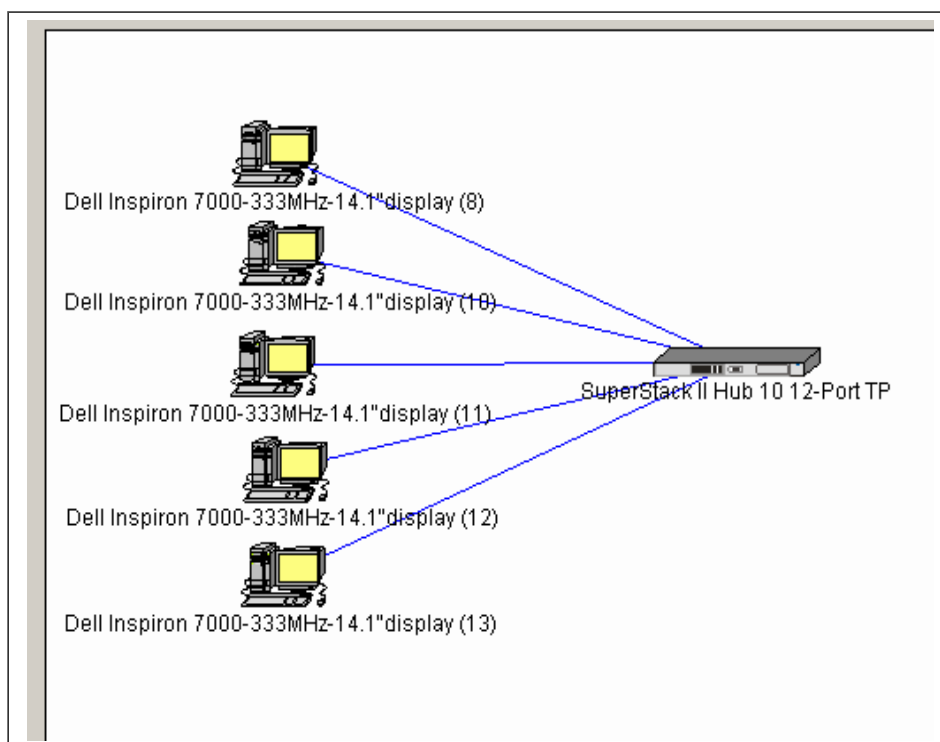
Dell Inspiron 7000-333MHz-14.1"display (8)

Dell Inspiron 7000-333MHz-14.1"display (10)

Dell Inspiron 7000-333MHz-14.1"display (11)

SuperStack II Hub 10 12-Port TP

Dell Inspiron 7000-333MHz-14.1"display (12)

Dell Inspiron 7000-333MHz-14.1"display (13)